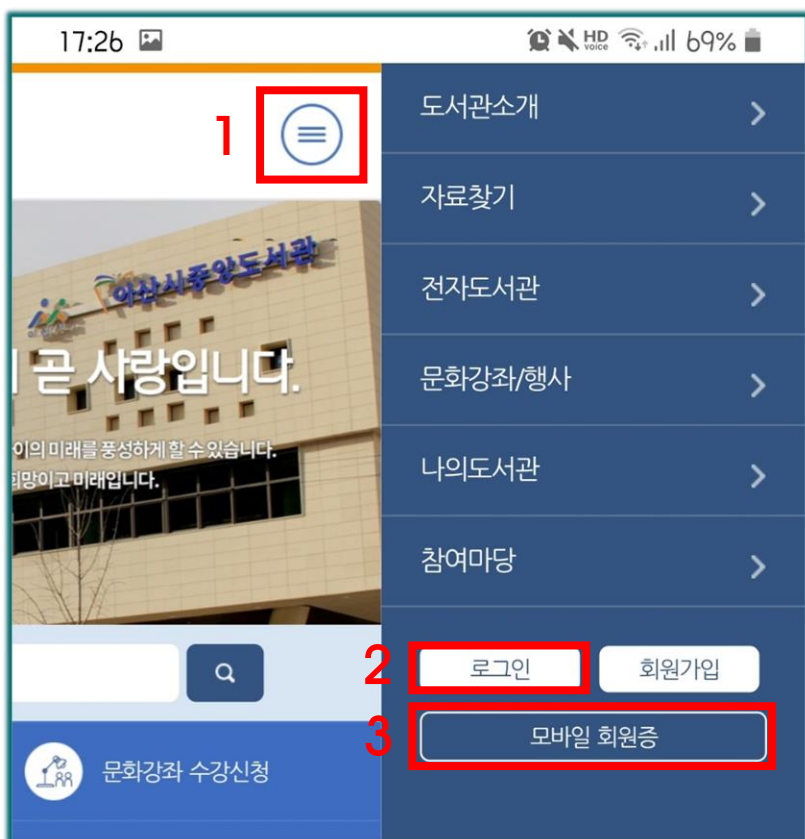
17:26

HD Voice 69%

1

아산시중앙도서관

l 곧 사랑입니다.

이의 미래를 풍성하게 할 수 있습니다.
희망이고 미래입니다.

문화강좌 수강신청

도서관소개

자료찾기

전자도서관

문화강좌/행사

나의도서관

참여마당

2

로그인

회원가입

3

모바일 회원증